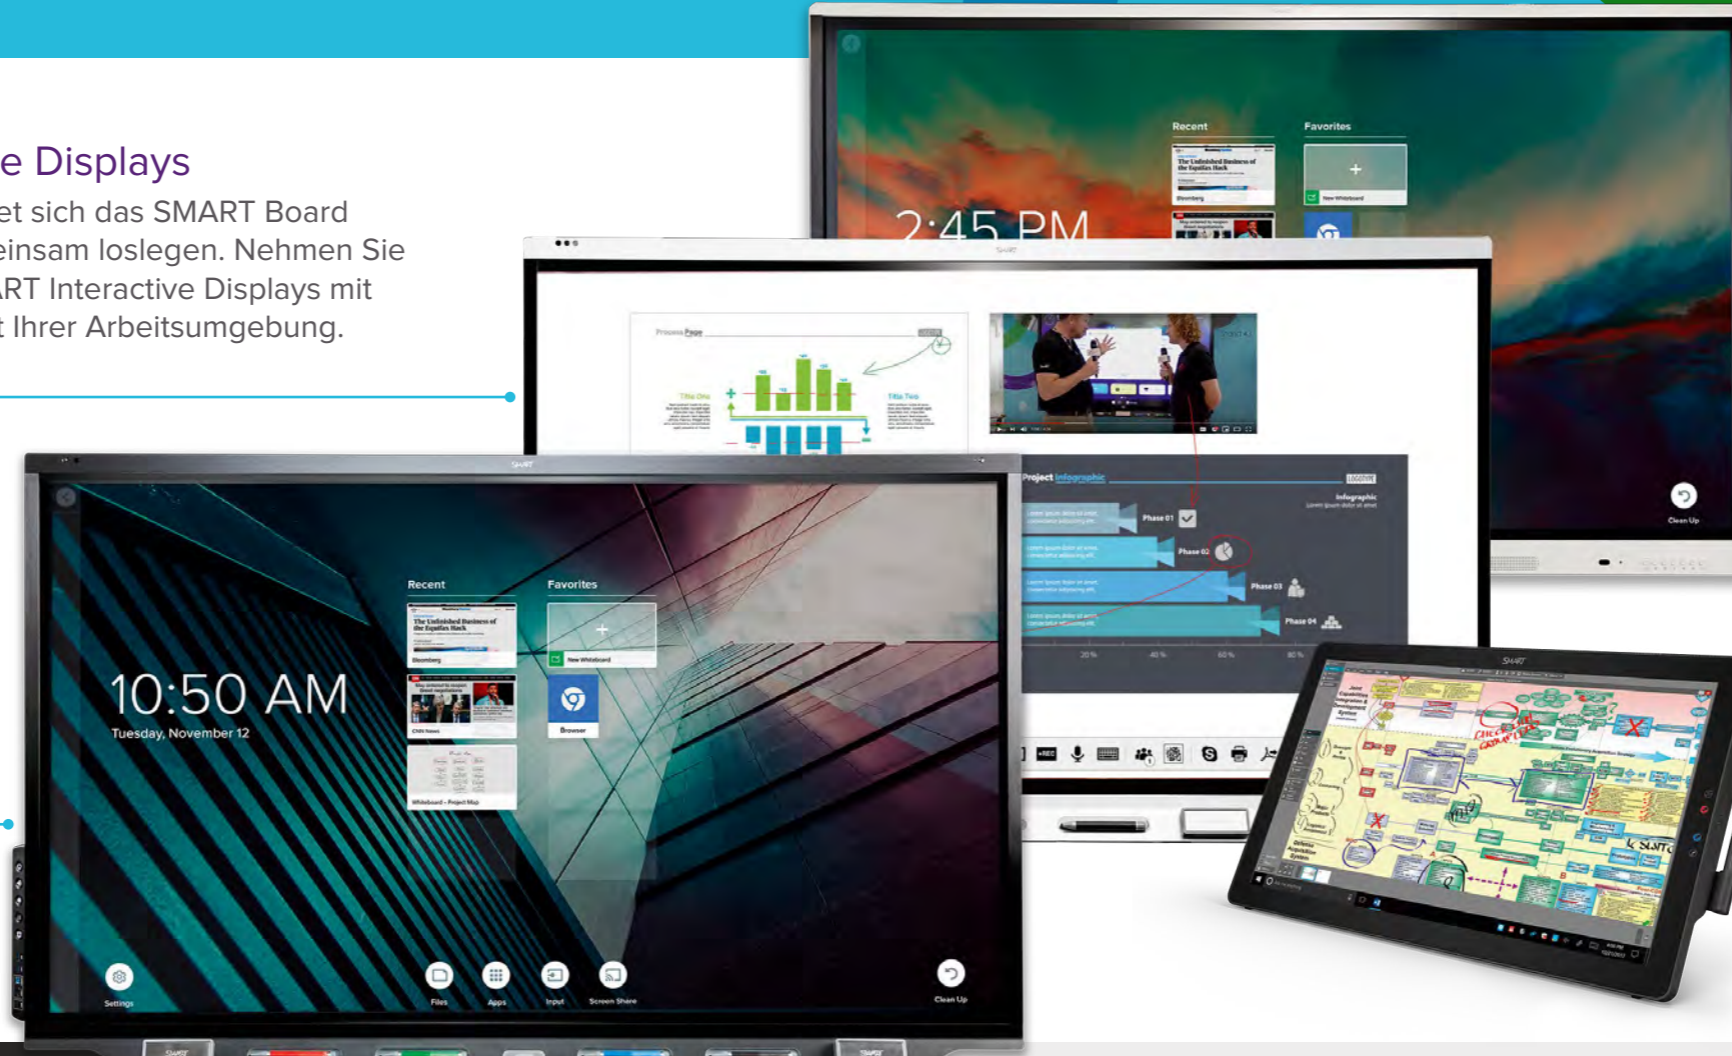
e Displays

et sich das SMART Board einsam loslegen. Nehmen Sie ART Interactive Displays mit t Ihrer Arbeitsumgebung.

Recent
Favorites
2:45 PM
Clean Up

Process Page
Title One
Title Two

Project Infographic
Phase 01
Phase 02
Phase 03
Phase 04
20%
40%
60%
80%

Recent
The Unfinished Business of the Equifax Hack
Bloomberg
CNN News
Whiteboard - Project Map
Favorites
New Whiteboard
Browser
10:50 AM
Tuesday, November 12
Settings
Files
Apps
Input
Screen Share
Clean Up

SMART
SMART